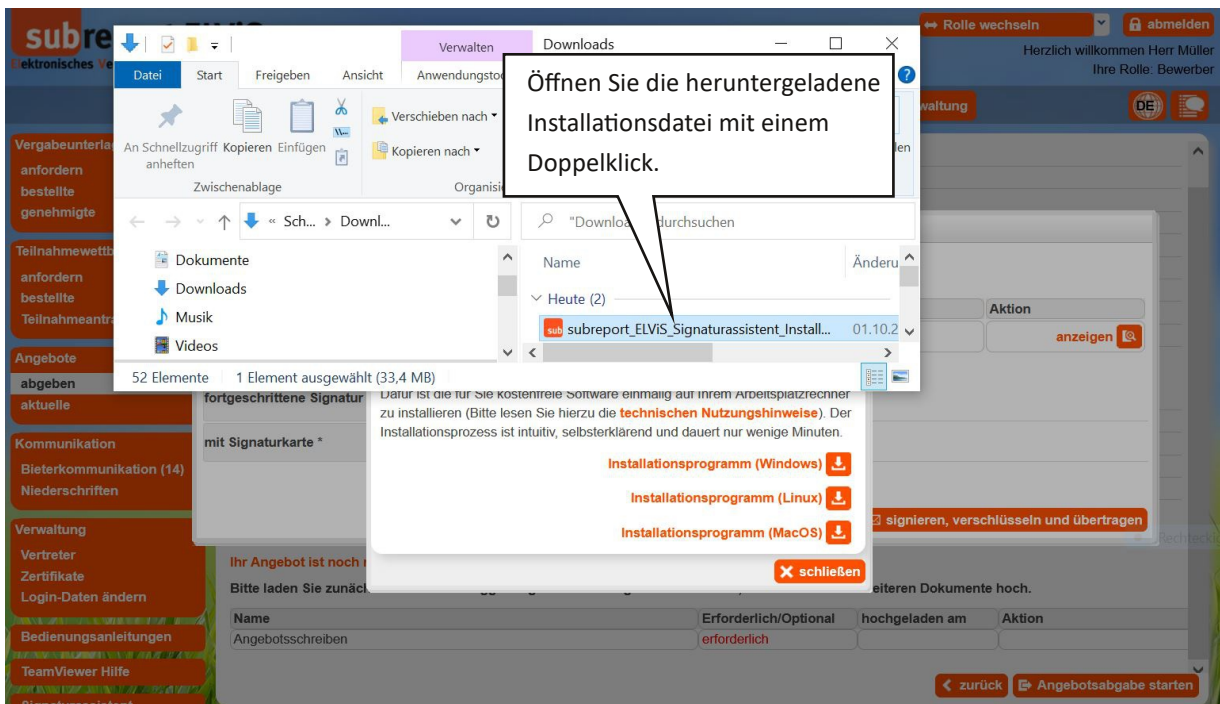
subre ELViS
Elektronisches Ve

Rolle wechseln
abmelden
Herzlich willkommen Herr Müller
Ihre Rolle: Bewerber

waltung
DE

Vergabeunterla
anfordern
bestellte
genehmigte

Teilnahmewettb
anfordern
bestellte
Teilnahmeantr

Angebote
abgeben
aktuelle

Kommunikation
Bieterkommunikation (14)
Niederschriften

Verwaltung
Vertreter
Zertifikate
Login-Daten ändern

Bedienungsanleitungen

TeamViewer Hilfe

Verwalten
Downloads
Datei
Start
Freigeben
Ansicht
Anwendungsto
An Schnellzugriff anheften
Kopieren
Einfügen
Zwischenablage
Verschieben nach
Kopieren nach
Organisi
len
« Sch... › Downl...
"Downloa durchsuchen
Dokumente
Downloads
Musik
Videos
Name
Änderu
Heute (2)
subreport_ELViS_Signaturassistent_Install...
01.10.2
52 Elemente
1 Element ausgewählt (33,4 MB)

Öffnen Sie die heruntergeladene Installationsdatei mit einem Doppelklick.

Aktion
anzeigen

fortgeschrittene Signatur
mit Signaturkarte *

Dafür ist die für Sie kostenfreie Software einmalig auf Ihrem Arbeitsplatzrechner zu installieren (Bitte lesen Sie hierzu die technischen Nutzungshinweise). Der Installationsprozess ist intuitiv, selbsterklärend und dauert nur wenige Minuten.

Installationsprogramm (Windows)
Installationsprogramm (Linux)
Installationsprogramm (MacOS)
schließen

signieren, verschlüsseln und übertragen

Ihr Angebot ist noch n
Bitte laden Sie zunäch
eiteren Dokumente hoch.

| Name | Erforderlich/Optional | hochgeladen am | Aktion |
|---|---|---|---|
| Angebotsschreiben | erforderlich | | |

zurück
Angebotsabgabe starten